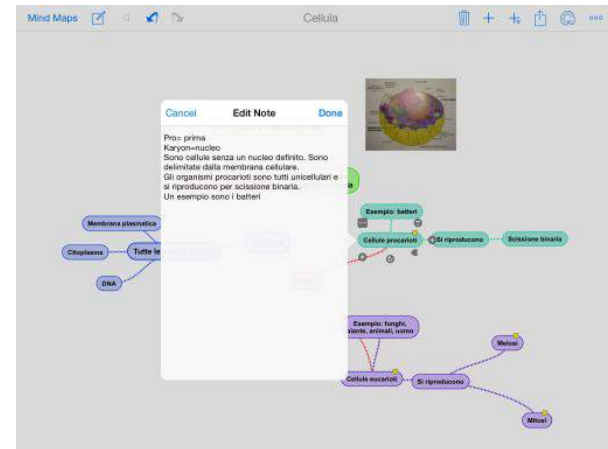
Mind Maps

Cellula

Cancel

Edit Note

Done

Pro= prima
Karyon=nucleo
Sono cellule senza un nucleo definito. Sono delimitate dalla membrana cellulare.
Gli organismi procarioti sono tutti unicellulari e si riproducono per scissione binaria.
Un esempio sono i batteri

Membrana plasmatica

Citoplasma

Tutte le

DNA

Esempio: batteri

Cellule procarioti

Si riproducono

Scissione binaria

Esempio: funghi, piante, animali, uomo

Cellule eucarioti

Si riproducono

Meiosi

Mitosi